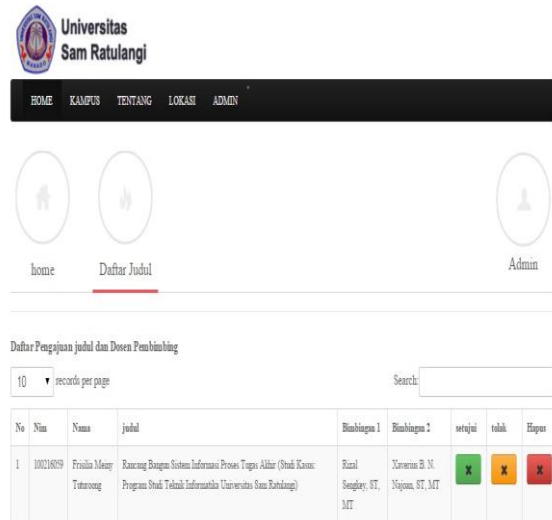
Universitas
Sam Ratulangi

HOME KAMPUS TENTANG LOKASI ADMIN

home

Daftar Judul

Admin

Daftar Pengajuan judul dan Dosen Pembimbing

10 records per page

Search:

| No | Nim | Nama | judul | Bimbingan 1 | Bimbingan 2 | setujui | tolak | Hapus |
|---|---|---|---|---|---|---|---|---|
| 1 | 100216059 | Frisilia Meisy Tuturoong | Rancang Bangun Sistem Informasi Proses Tugas Akhir (Studi Kasus: Program Studi Teknik Informatika Universitas Sam Ratulangi) | Rizal Sengkey, ST, MT | Xaverius B. N. Najoan, ST, MT | x | x | x |